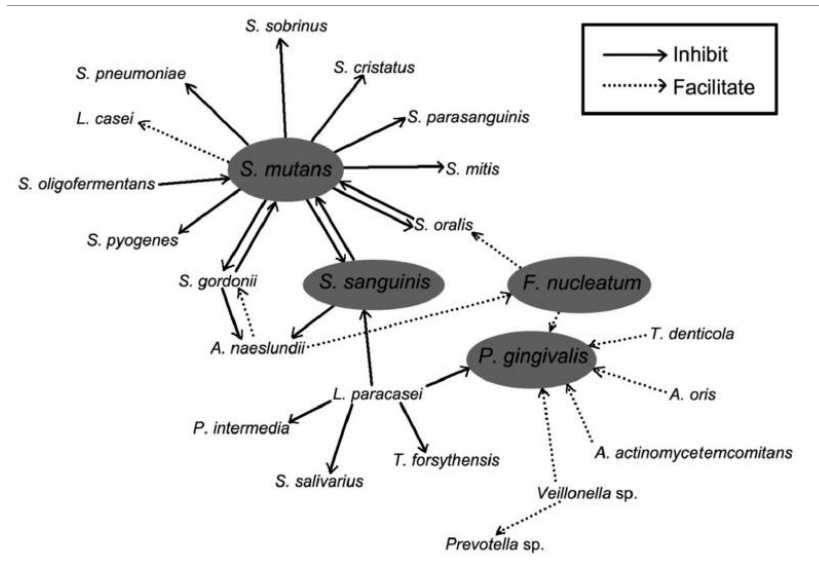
Inhibit
Facilitate

S. sobrinus
S. pneumoniae
S. cristatus
L. casei
S. parasanguinis
S. mutans
S. mitis
S. oligofermentans
S. oralis
S. pyogenes
S. gordonii
S. sanguinis
F. nucleatum
A. naeslundii
T. denticola
P. gingivalis
L. paracasei
A. oris
P. intermedia
A. actinomycetemcomitans
T. forsythensis
S. salivarius
Veillonella sp.
Prevotella sp.